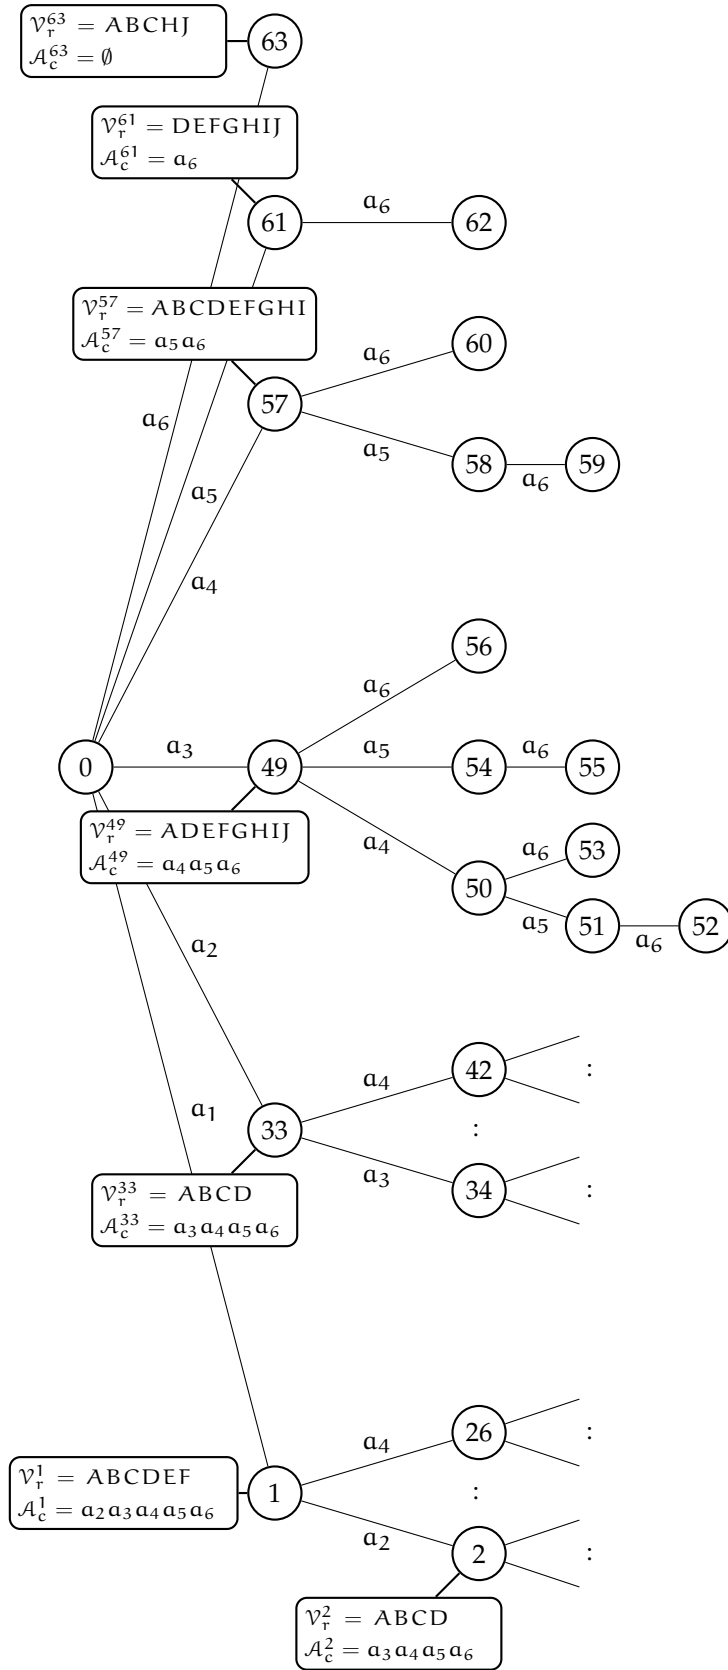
$\mathcal{V}_r^{63} = ABCHJ$
$\mathcal{A}_c^{63} = \emptyset$
63

$\mathcal{V}_r^{61} = DEFGHIJ$
$\mathcal{A}_c^{61} = a_6$
61
$a_6$
62

$\mathcal{V}_r^{57} = ABCDEFGHI$
$\mathcal{A}_c^{57} = a_5 a_6$
57
$a_6$
60
$a_5$
58
$a_6$
59

$a_6$
$a_5$
$a_4$

56
$a_6$
0
$a_3$
49
$a_5$
54
$a_6$
55

$\mathcal{V}_r^{49} = ADEFGHIJ$
$\mathcal{A}_c^{49} = a_4 a_5 a_6$
$a_4$
$a_6$
53
50
$a_5$
51
52
$a_6$

$a_2$
$a_4$
42
:
$a_1$
33
:
$\mathcal{V}_r^{33} = ABCD$
$a_3$
34
:
$\mathcal{A}_c^{33} = a_3 a_4 a_5 a_6$

$a_4$
26
:
$\mathcal{V}_r^1 = ABCDEF$
$\mathcal{A}_c^1 = a_2 a_3 a_4 a_5 a_6$
1
:
$a_2$
2
:
$\mathcal{V}_r^2 = ABCD$
$\mathcal{A}_c^2 = a_3 a_4 a_5 a_6$